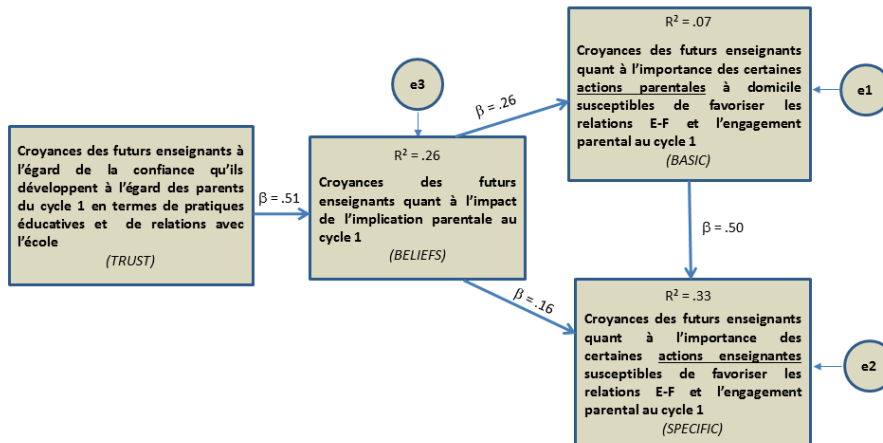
Croyances des futurs enseignants à l'égard de la confiance qu'ils développent à l'égard des parents du cycle 1 en termes de pratiques éducatives et de relations avec l'école

(TRUST)

β = .51

e3

R² = .26

Croyances des futurs enseignants quant à l'impact de l'implication parentale au cycle 1

(BELIEFS)

β = .26

R² = .07

Croyances des futurs enseignants quant à l'importance des certaines actions parentales à domicile susceptibles de favoriser les relations E-F et l'engagement parental au cycle 1

(BASIC)

e1

β = .50

β = .16

R² = .33

Croyances des futurs enseignants quant à l'importance des certaines actions enseignantes susceptibles de favoriser les relations E-F et l'engagement parental au cycle 1

(SPECIFIC)

e2